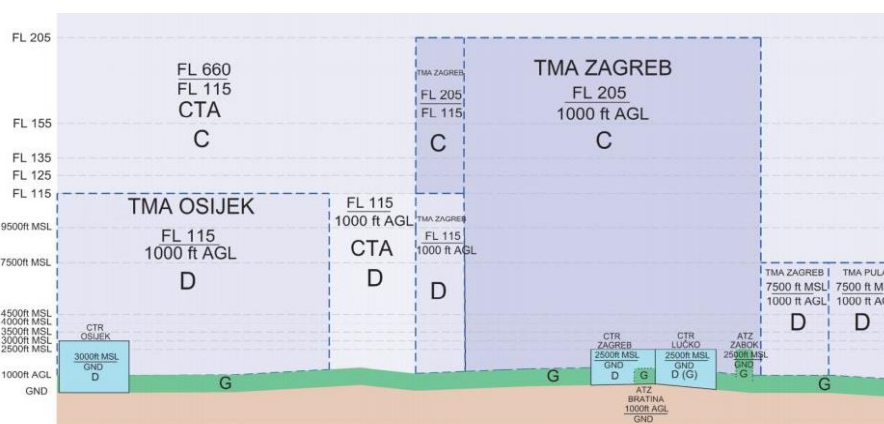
FL 205
FL 155
FL 135
FL 125
FL 115
9500ft MSL
7500ft MSL
4500ft MSL
4000ft MSL
3500ft MSL
3000ft MSL
2500ft MSL
1000ft AGL
GND

FL 660
FL 115
CTA
C

TMA ZAGREB
FL 205
FL 115
C

TMA ZAGREB
FL 205
1000 ft AGL
C

TMA OSIJEK
FL 115
1000 ft AGL
D

FL 115
1000 ft AGL
CTA
D

TMA ZAGREB
FL 115
1000 ft AGL
D

TMA ZAGREB
7500 ft MSL
1000 ft AGL
D

TMA PULA
7500 ft M
1000 ft A
D

CTR
OSIJEK
3000ft MSL
GND
D

G

G

CTR
ZAGREB
2500ft MSL
GND
D

G

CTR
LUČKO
2500ft MSL
GND
D (G)

ATZ
ZABOK
2500ft MSL
GND
G

G

ATZ
BRATINA
1000ft AGL
GND